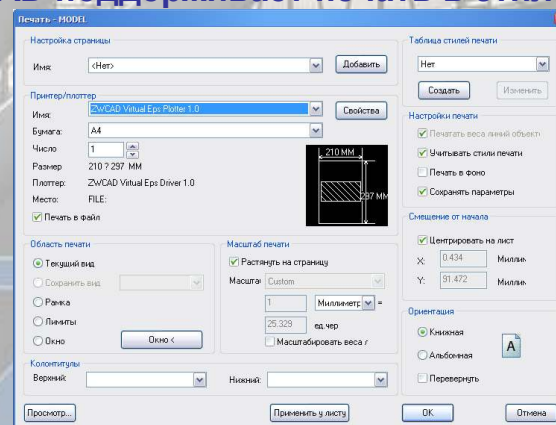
Печать - MODEL

Настройка страницы
Имя: <Нет>
Добавить

Принтер/плоттер
Имя: ZWCAD Virtual Eps Plotter 1.0
Свойства
Бумага: A4
Число 1
Размер 210 ? 297 ММ
Плоттер: ZWCAD Virtual Eps Driver 1.0
Место: FILE:
Печать в файл
210 ММ
297 ММ

Область печати
Текущий вид
Сохранить вид
Рамка
Лимиты
Окно
Окно <

Масштаб печати
Растянуть на страницу
Масштаб Custom
1 Миллиметр =
25.329 ед.чер
Масштабировать веса л

Колонтитулы
Верхний:
Нижний:

Таблица стилей печати
Нет
Создать
Изменить

Настройки печати
Печатать веса линий объекта
Учитывать стили печати
Печать в фоно
Сохранять параметры

Смещение от начала
Центрировать на лист
X: 0.434 Миллим
Y: 91.472 Миллим

Ориентация
Книжная
Альбомная
Перевернуть
A

Просмотр...
Применить у листу
OK
Отмена